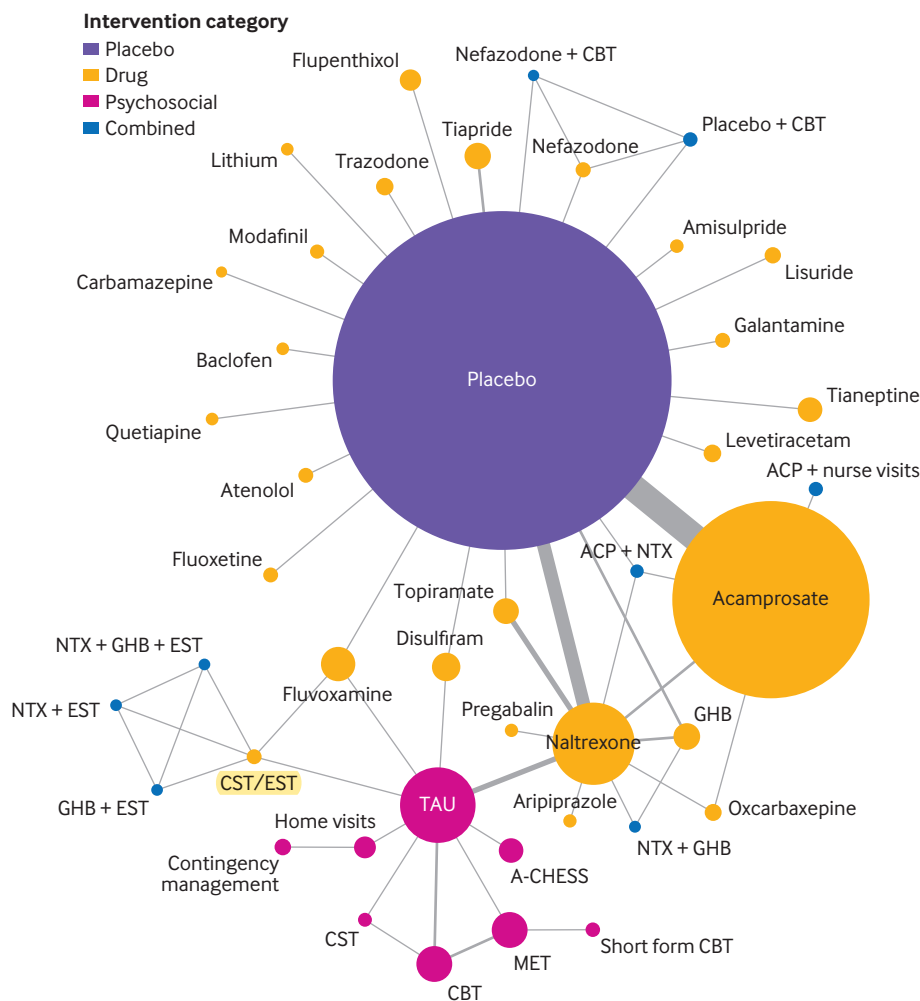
Intervention category
Placebo
Drug
Psychosocial
Combined

Flupenthixol
Nefazodone + CBT
Tiapride
Nefazodone
Placebo + CBT
Lithium
Trazodone
Amisulpride
Modafinil
Lisuride
Carbamazepine
Galantamine
Baclofen
Placebo
Tianeptine
Quetiapine
Levetiracetam
Atenolol
ACP + nurse visits
Fluoxetine
ACP + NTX
Acamprosate
Topiramate
NTX + GHB + EST
Disulfiram
Fluvoxamine
NTX + EST
Pregabalin
Naltrexone
GHB
CST/EST
GHB + EST
TAU
Aripiprazole
Oxcarbaxepine
Home visits
NTX + GHB
Contingency management
A-CHESS
CST
MET
Short form CBT
CBT